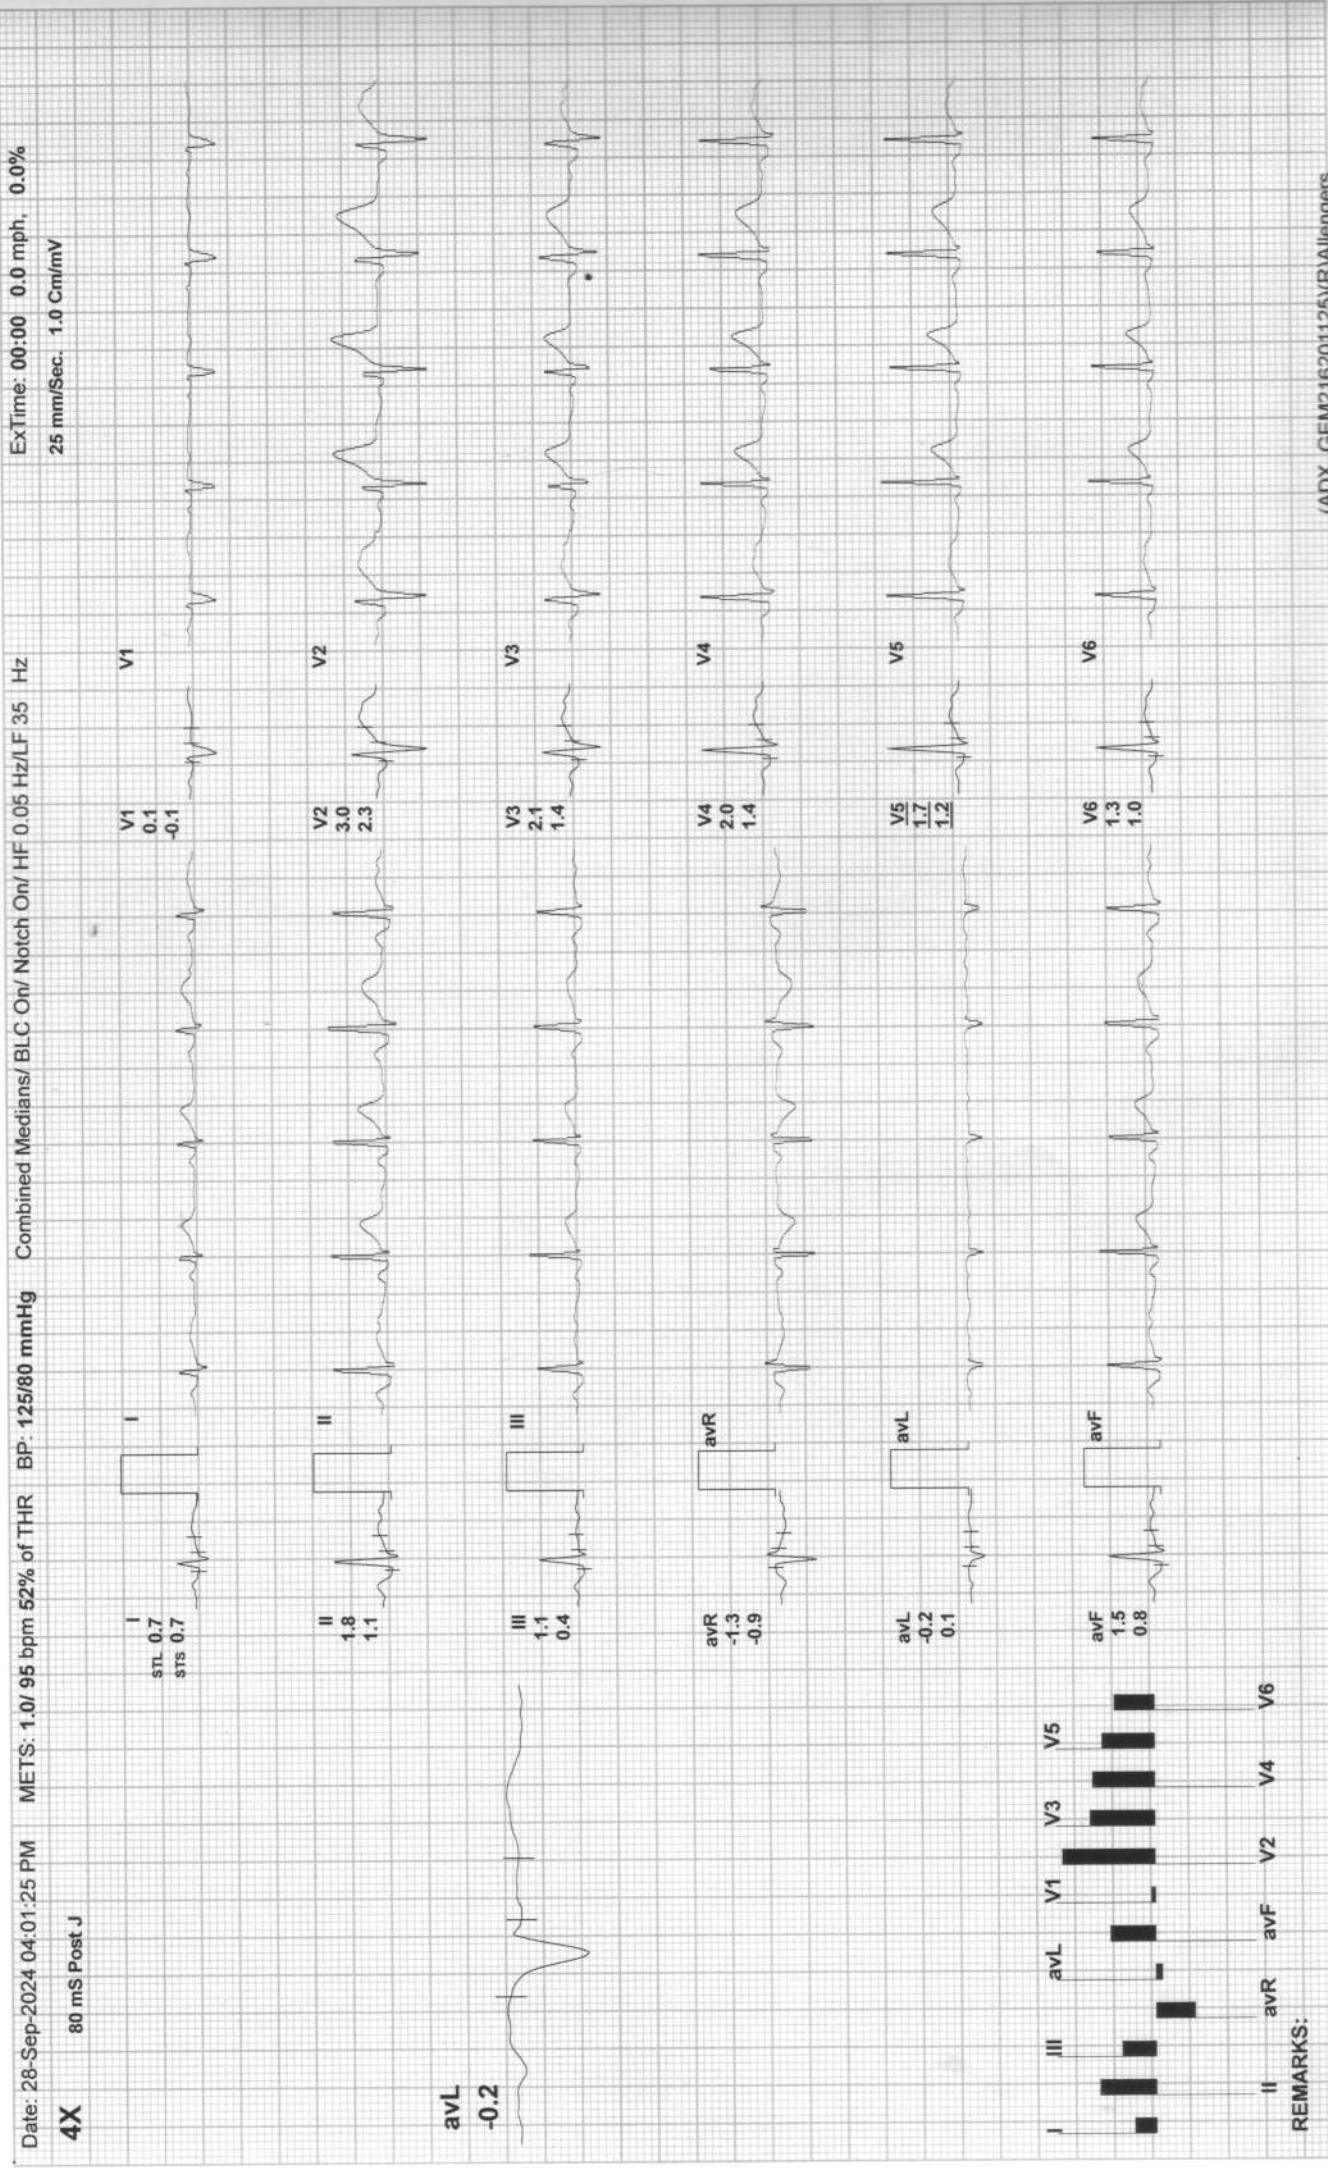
Date: 28-Sep-2024 04:01:25 PM METS: 1.0/ 95 bpm 52% of THR BP: 125/80 mmHg Combined Medians/ BLC On/ Notch On/ HF 0.05 Hz/LF 35 Hz ExTime: 00:00 0.0 mph, 0.0%

4X 80 mS Post J 25 mm/Sec. 1.0 Cm/mV

avL
-0.2

I
STL 0.7
STS 0.7

I

V1
0.1
-0.1

V1

II
1.8
1.1

II

V2
3.0
2.3

V2

III
1.1
0.4

III

V3
2.1
1.4

V3

avR
-1.3
-0.9

avR

V4
2.0
1.4

V4

avL
-0.2
0.1

avL

V5
1.7
1.2

V5

avF
1.5
0.8

avF

V6
1.3
1.0

V6

I II III avR avL avF V1 V2 V3 V4 V5 V6

REMARKS:

(ADX_GEM21620112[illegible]Allengers